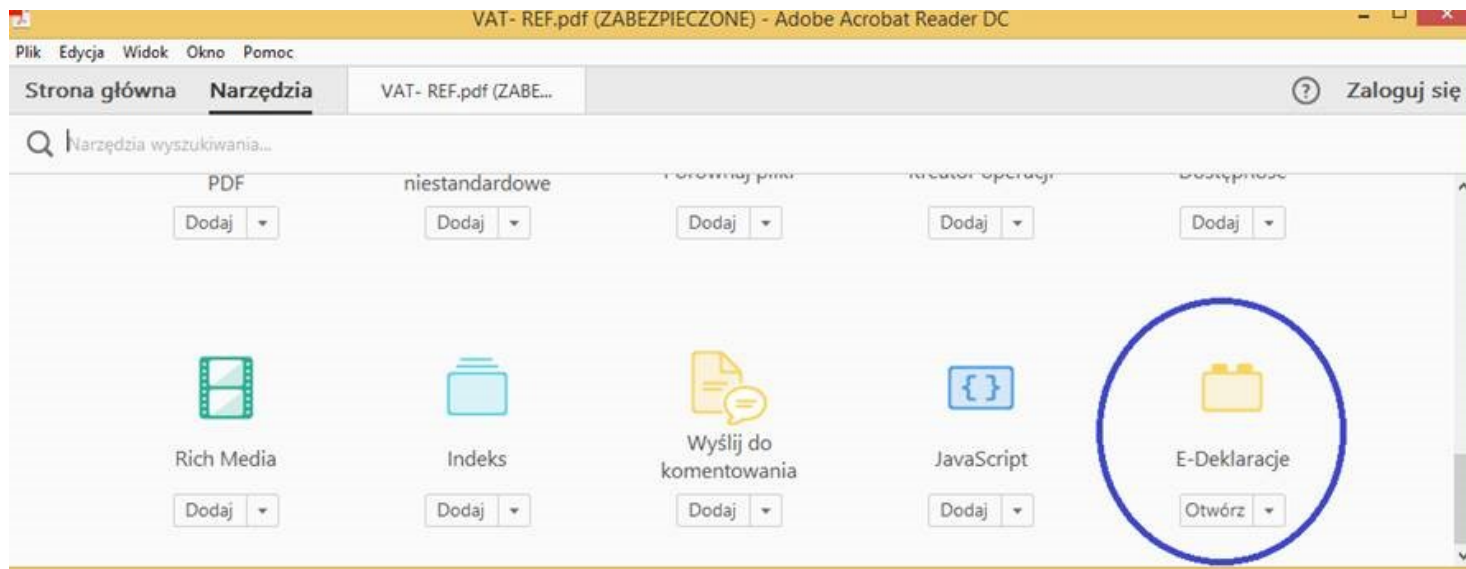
VAT- REF.pdf (ZABEZPIECZONE) - Adobe Acrobat Reader DC

Plik Edycja Widok Okno Pomoc

Strona główna Narzędzia VAT- REF.pdf (ZABE... ? Zaloguj się

Narzędzia wyszukiwania...

PDF niestandardowe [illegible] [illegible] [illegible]

Dodaj Dodaj Dodaj Dodaj Dodaj

{ }

Rich Media Indeks Wyślij do komentowania JavaScript E-Deklaracje

Dodaj Dodaj Dodaj Dodaj Otwórz